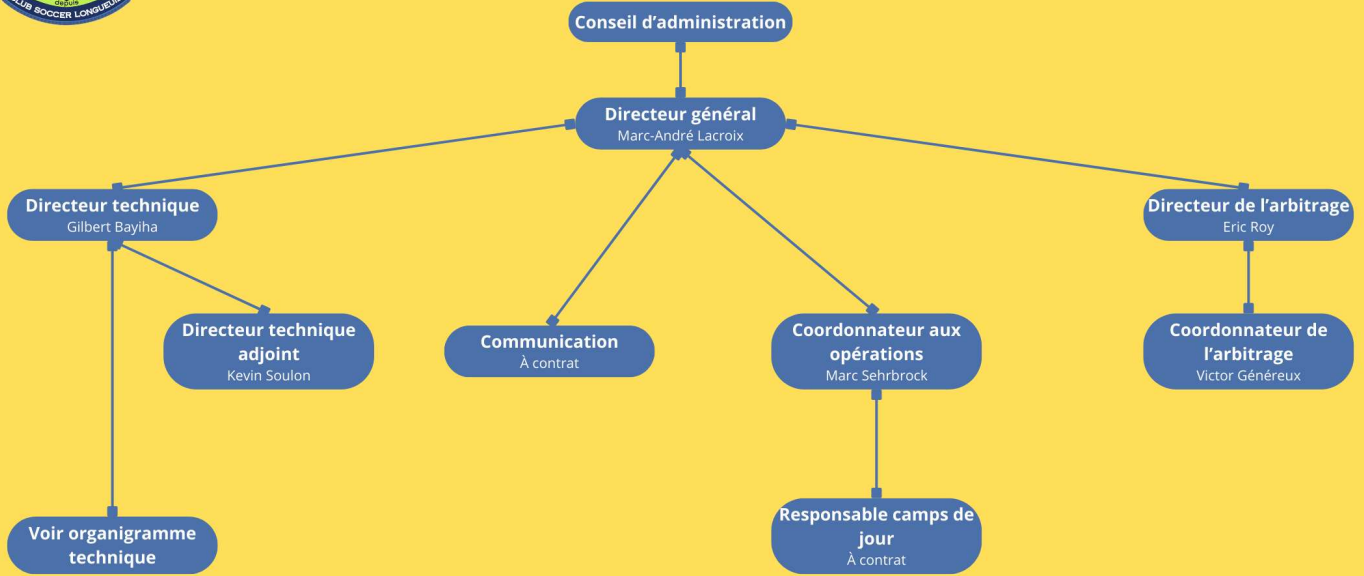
depuis
CLUB SOCCER LONGUEUIL

Conseil d'administration

Directeur général
Marc-André Lacroix

Directeur technique
Gilbert Bayiha

Directeur de l'arbitrage
Eric Roy

Directeur technique adjoint
Kevin Soulon

Communication
À contrat

Coordonnateur aux opérations
Marc Sehrbrock

Coordonnateur de l'arbitrage
Victor Généreux

Voir organigramme technique

Responsable camps de jour
À contrat